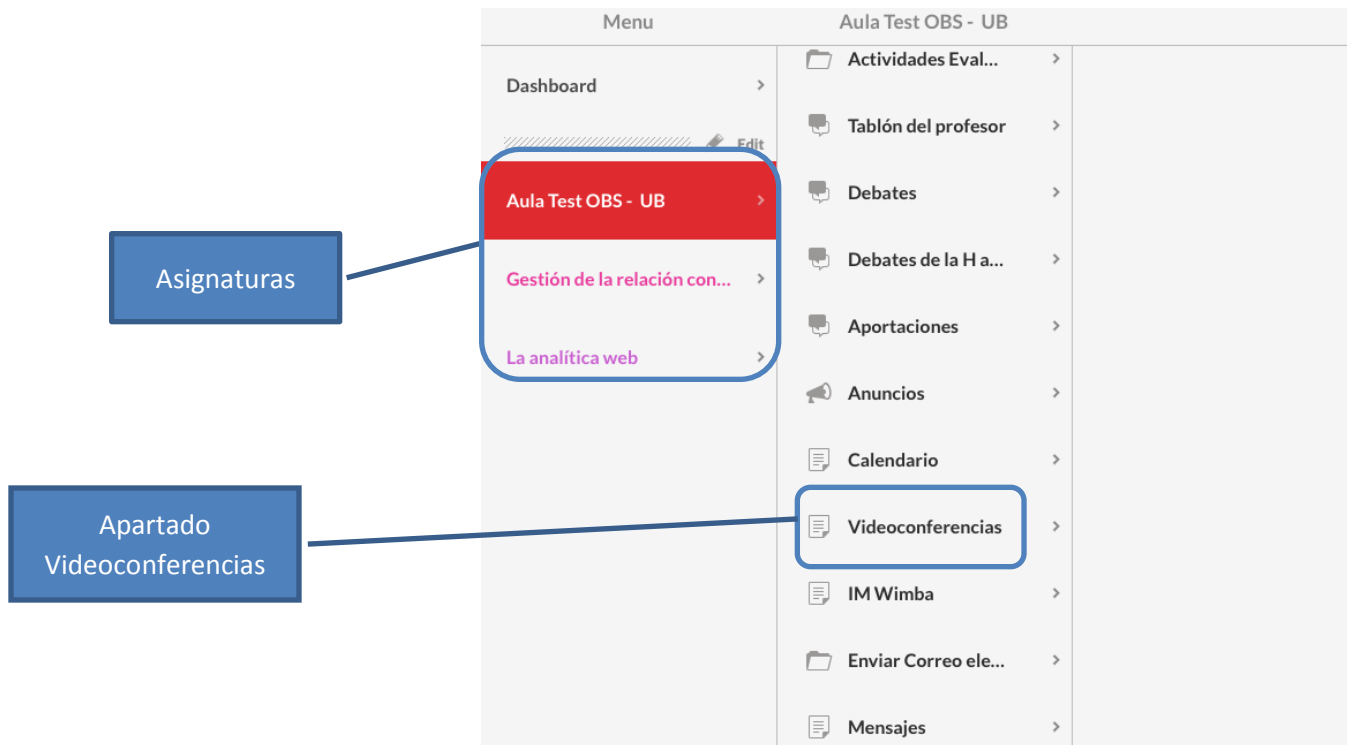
Menu

Aula Test OBS - UB

Dashboard

Edit

Aula Test OBS - UB

Gestión de la relación con...

La analítica web

Asignaturas

Apartado Videoconferencias

Actividades Eval...

Tablón del profesor

Debates

Debates de la H a...

Aportaciones

Anuncios

Calendario

Videoconferencias

IM Wimba

Enviar Correo ele...

Mensajes